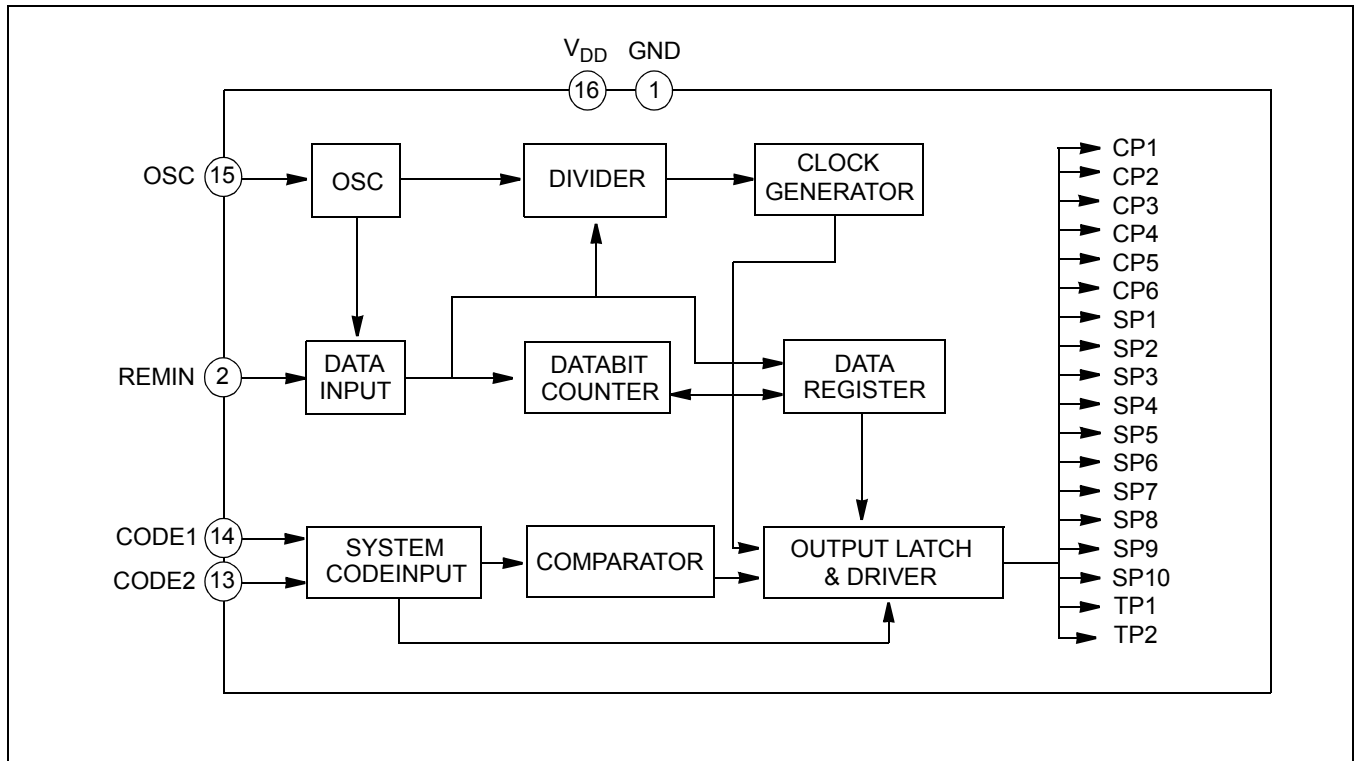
$V_{DD}$ GND
16 1
OSC 15
OSC
DIVIDER
CLOCK GENERATOR
REMIN 2
DATA INPUT
DATABIT COUNTER
DATA REGISTER
CODE1 14
CODE2 13
SYSTEM CODEINPUT
COMPARATOR
OUTPUT LATCH & DRIVER
CP1
CP2
CP3
CP4
CP5
CP6
SP1
SP2
SP3
SP4
SP5
SP6
SP7
SP8
SP9
SP10
TP1
TP2